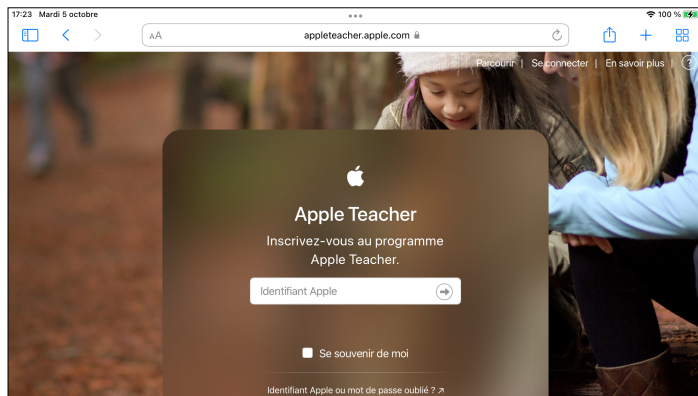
17:23 Mardi 5 octobre

100 %

AA appleteacher.apple.com

Parcourir | Se connecter | En savoir plus | ?

Apple Teacher

Inscrivez-vous au programme Apple Teacher.

Identifiant Apple

Se souvenir de moi

Identifiant Apple ou mot de passe oublié ? ↗